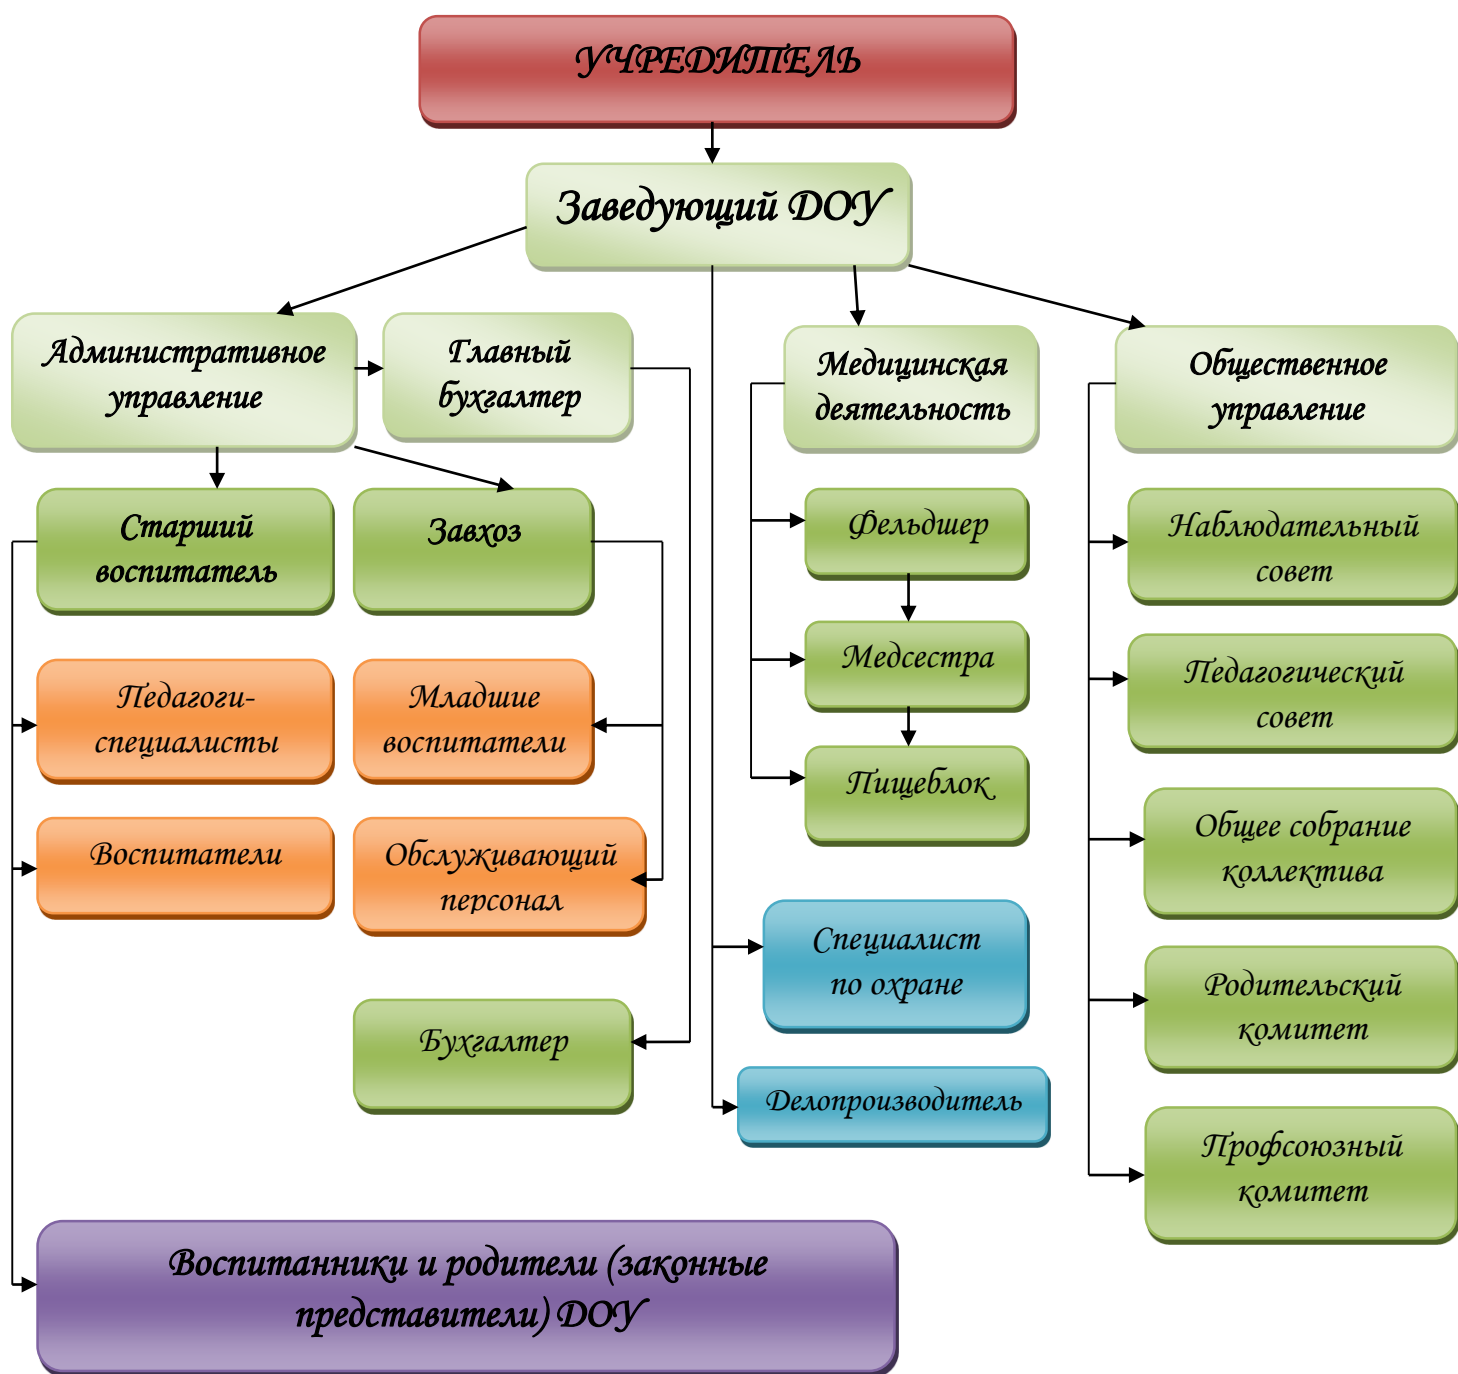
УЧРЕДИТЕЛЬ

Заведующий ДОУ

Административное управление

Главный бухгалтер

Медицинская деятельность

Общественное управление

Старший воспитатель

Завхоз

Фельдшер

Наблюдательный совет

Медсестра

Педагогический совет

Педагоги-специалисты

Младшие воспитатели

Пищеблок

Воспитатели

Обслуживающий персонал

Общее собрание коллектива

Специалист по охране

Родительский комитет

Бухгалтер

Делопроизводитель

Профсоюзный комитет

Воспитанники и родители (законные представители) ДОУ